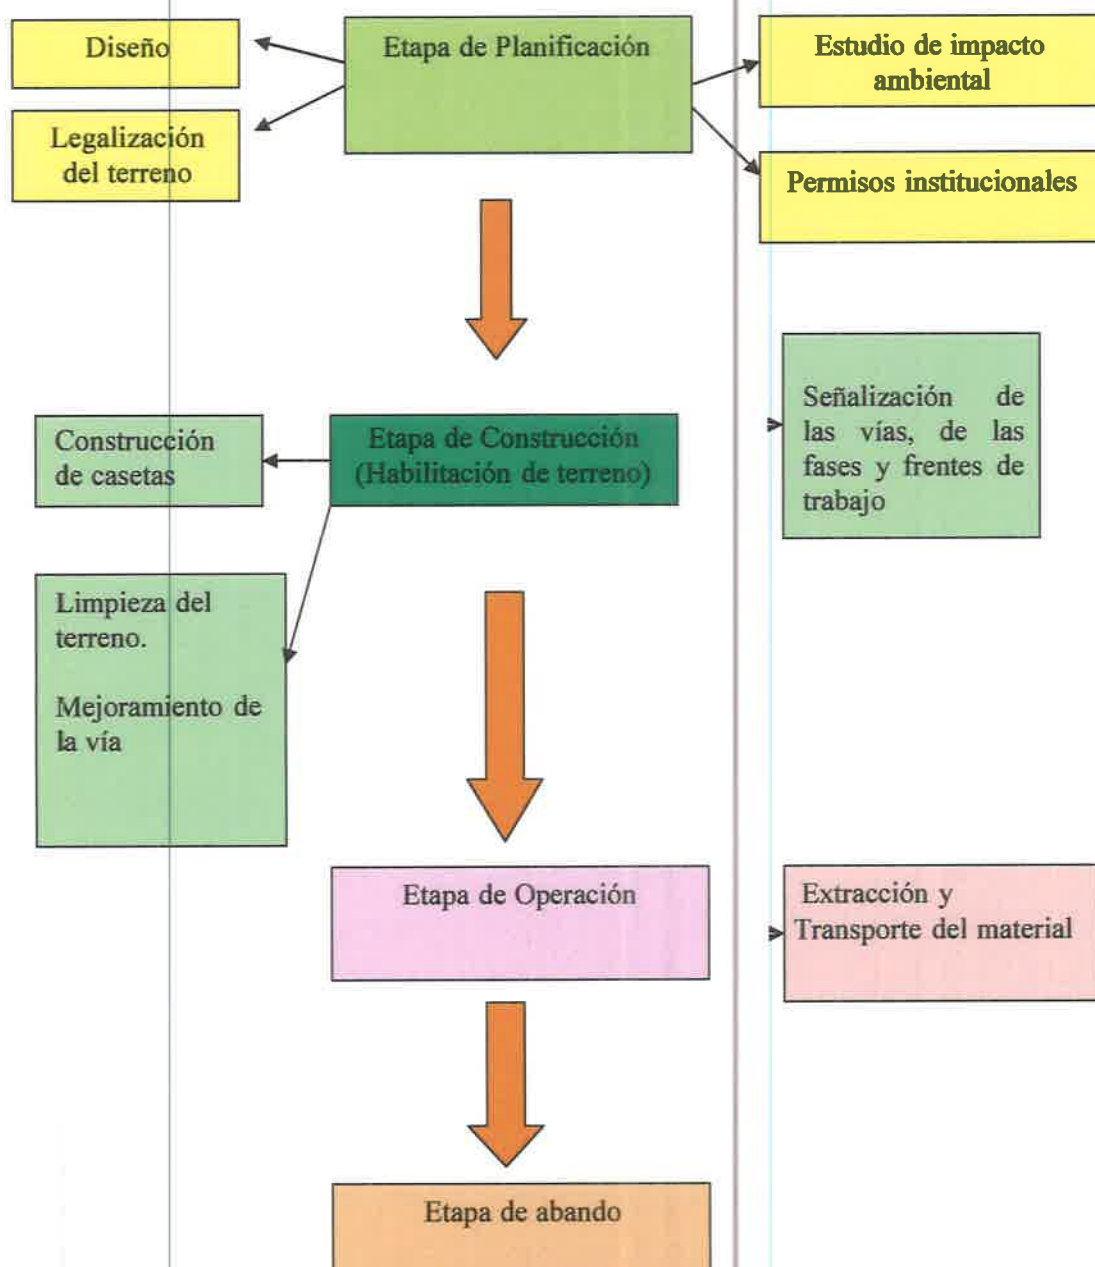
Diseño

Etapa de Planificación

Estudio de impacto ambiental

Legalización del terreno

Permisos institucionales

Señalización de las vías, de las fases y frentes de trabajo

Construcción de casetas

Etapa de Construcción (Habilitación de terreno)

Limpieza del terreno.

Mejoramiento de la vía

Etapa de Operación

Extracción y Transporte del material

Etapa de abando